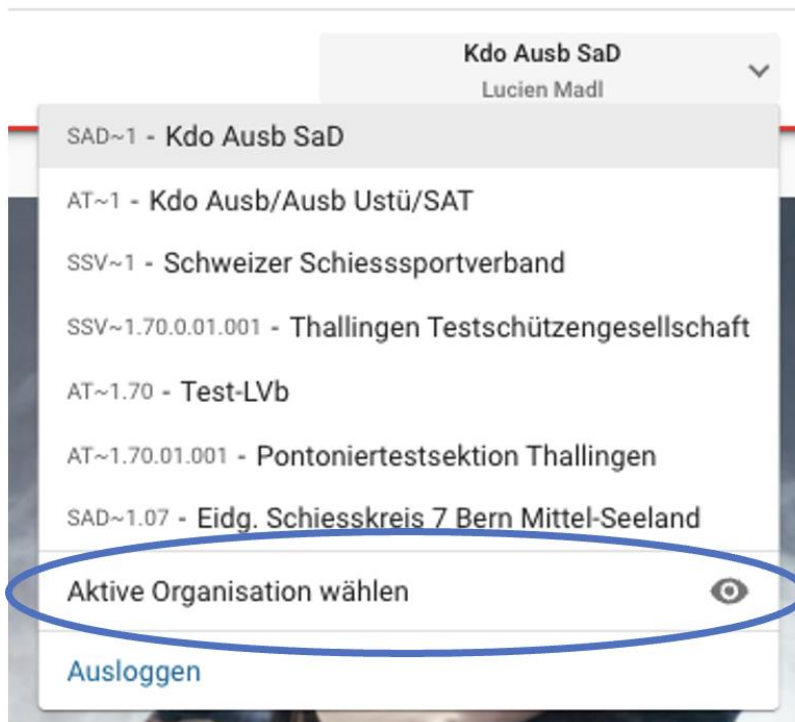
Kdo Ausb SaD
Lucien Madl

SAD~1 - Kdo Ausb SaD

AT~1 - Kdo Ausb/Ausb Ustü/SAT

SSV~1 - Schweizer Schiesssportverband

SSV~1.70.0.01.001 - Thallingen Testschützengesellschaft

AT~1.70 - Test-LVb

AT~1.70.01.001 - Pontoniertestsektion Thallingen

SAD~1.07 - Eidg. Schiesskreis 7 Bern Mittel-Seeland

Aktive Organisation wählen

Ausloggen